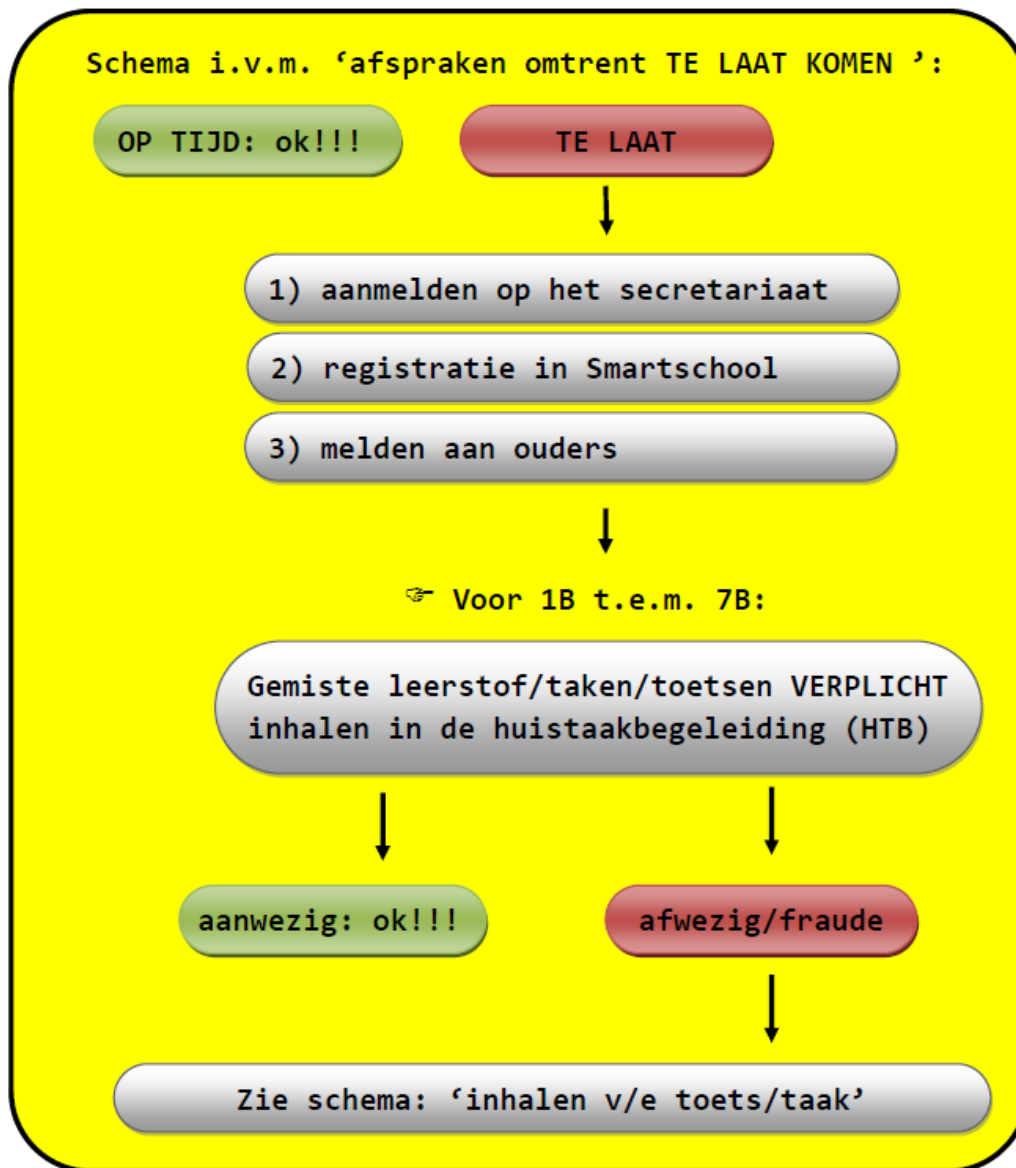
Schema i.v.m. ‘afspraken omtrent TE LAAT KOMEN ’:

OP TIJD: ok!!!

TE LAAT

1) aanmelden op het secretariaat

2) registratie in Smartschool

3) melden aan ouders

☞ Voor 1B t.e.m. 7B:

Gemiste leerstof/taken/toetsen VERPLICHT inhalen in de huistaakbegeleiding (HTB)

aanwezig: ok!!!

afwezig/fraude

Zie schema: ‘inhalen v/e toets/taak’